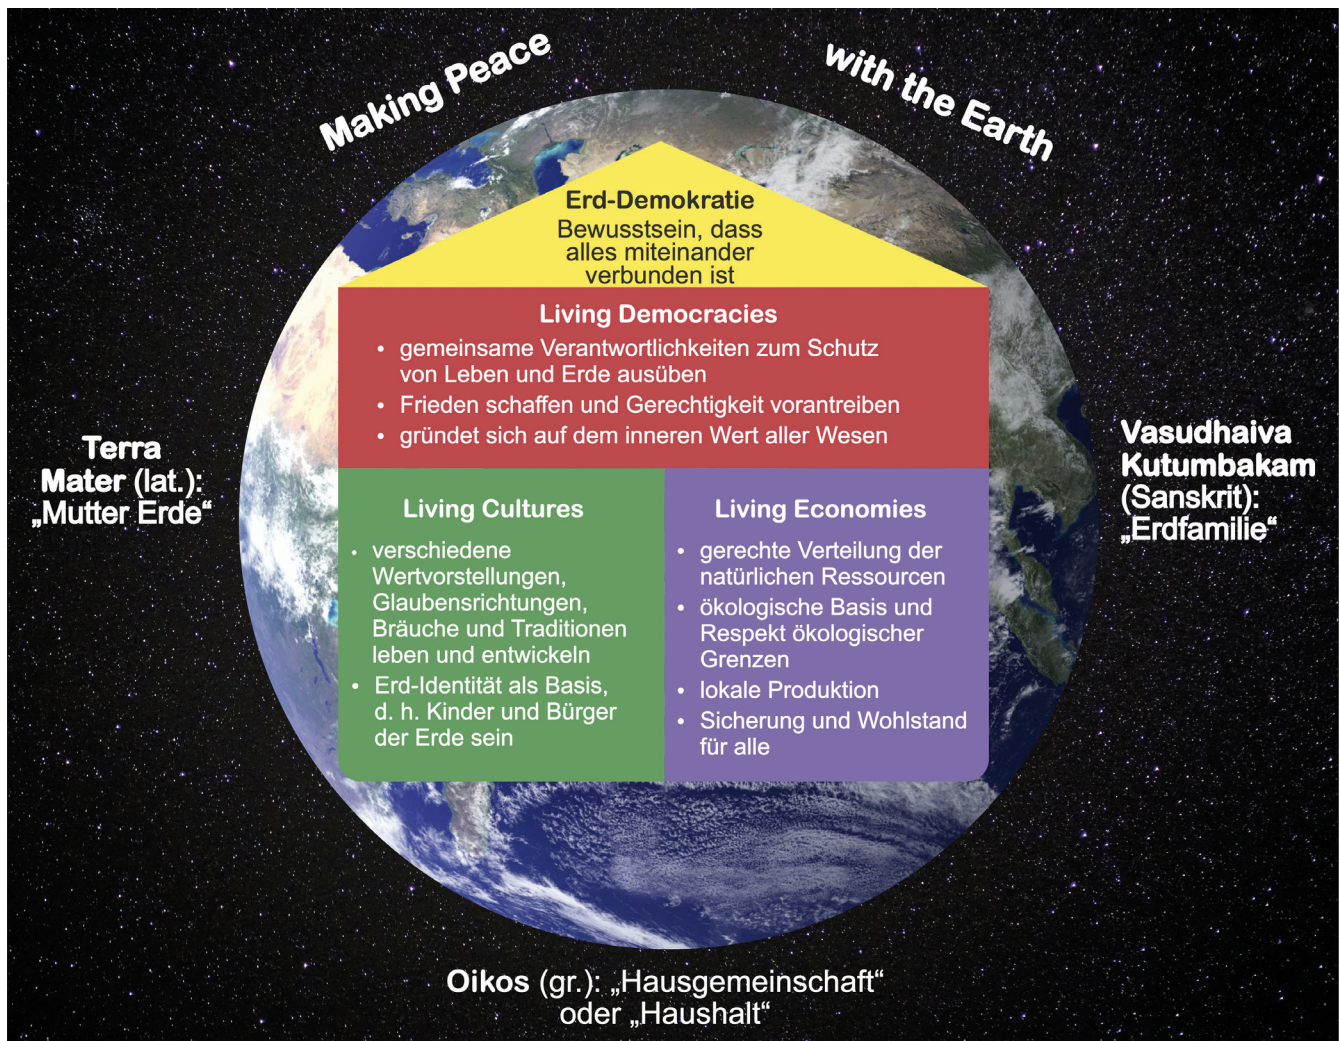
Making Peace with the Earth

Erd-Demokratie
Bewusstsein, dass alles miteinander verbunden ist

Living Democracies
• gemeinsame Verantwortlichkeiten zum Schutz von Leben und Erde ausüben
• Frieden schaffen und Gerechtigkeit vorantreiben
• gründet sich auf dem inneren Wert aller Wesen

Living Cultures
• verschiedene Wertvorstellungen, Glaubensrichtungen, Bräuche und Traditionen leben und entwickeln
• Erd-Identität als Basis, d. h. Kinder und Bürger der Erde sein

Living Economies
• gerechte Verteilung der natürlichen Ressourcen
• ökologische Basis und Respekt ökologischer Grenzen
• lokale Produktion
• Sicherung und Wohlstand für alle

Terra Mater (lat.): „Mutter Erde“

Vasudhaiva Kutumbakam (Sanskrit): „Erdfamilie“

Oikos (gr.): „Hausgemeinschaft“ oder „Haushalt“